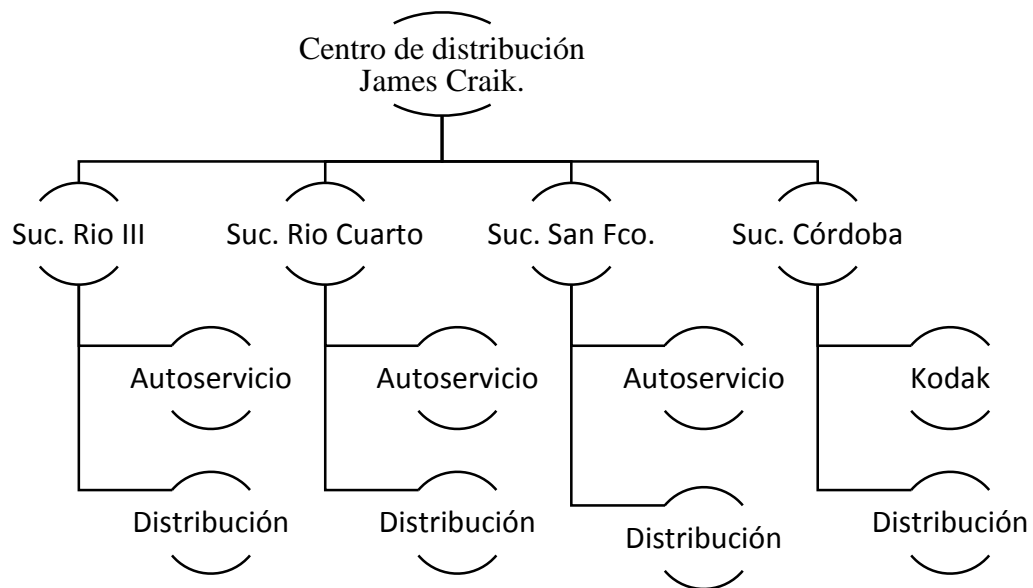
Centro de distribución James Craik.

Suc. Rio III

Autoservicio

Distribución

Suc. Rio Cuarto

Autoservicio

Distribución

Suc. San Fco.

Autoservicio

Distribución

Suc. Córdoba

Kodak

Distribución